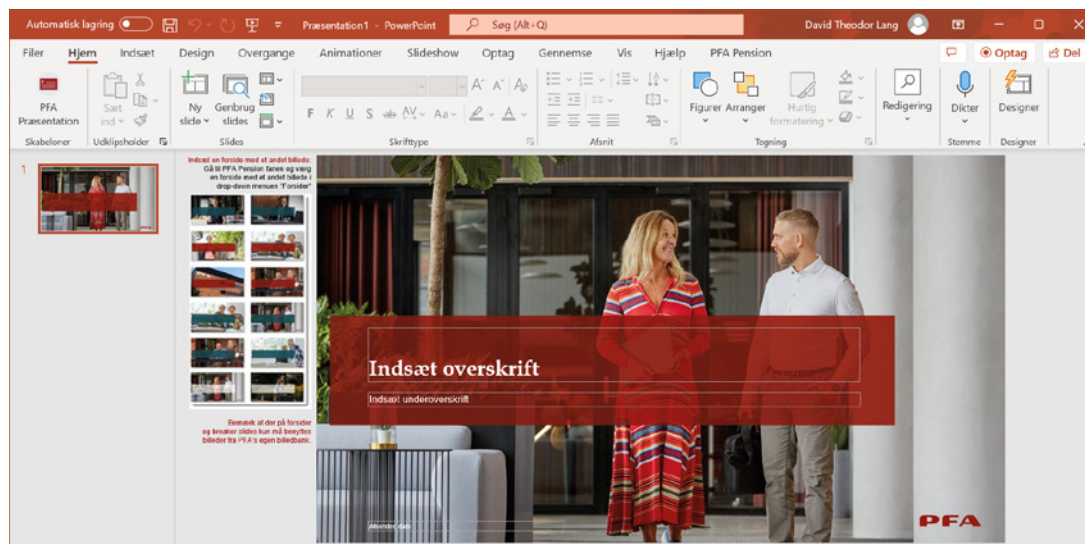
Automatisk lagring Præsentation1 - PowerPoint Søg (Alt+Q) David Theodor Lang

Filer Hjem Indsæt Design Overgange Animationer Slideshow Optag Gennemse Vis Hjælp PFA Pension Optag Del

PFA Præsentation Skabeloner Sæt ind Udklipsholder Ny slide Genbrug slides Slides F K U S Aa Skrifttype Afsnit Figurer Arranger Hurtig formatering Tegning Redigering Dikter Stemme Designer Designer

1

Indsæt en forside med et andet billede: Gå til PFA Pension fanen og vælg en forside med et andet billede i drop-down menuen "Forsider"

Bemærk at der på forsider og breaker slides kun må benyttes billeder fra PFA's egen billedbank.

Indsæt overskrift

Indsæt underoverskrift

Afsender, dato

PFA